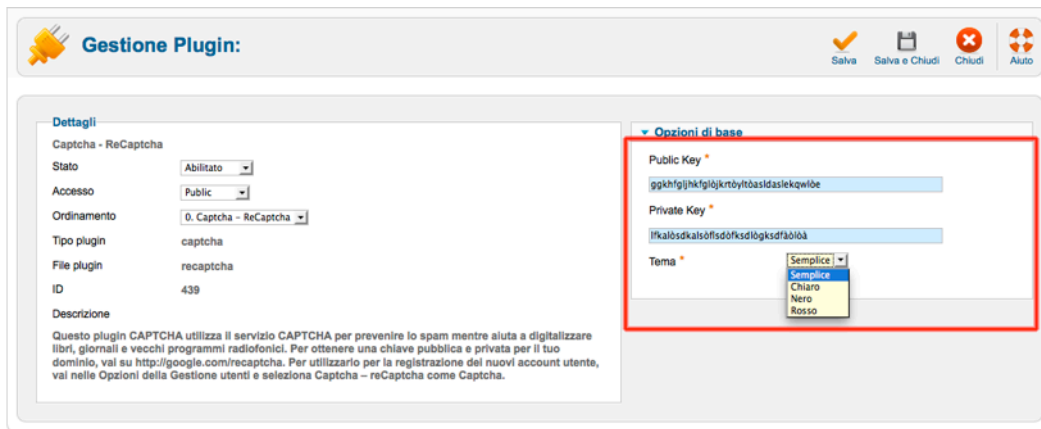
Gestione Plugin:

Salva Salva e Chiudi Chiudi Aiuto

Dettagli

Captcha - ReCaptcha

Stato Abilitato

Accesso Public

Ordinamento 0. Captcha – ReCaptcha

Tipo plugin captcha

File plugin recaptcha

ID 439

Descrizione

Questo plugin CAPTCHA utilizza il servizio CAPTCHA per prevenire lo spam mentre aiuta a digitalizzare libri, giornali e vecchi programmi radiofonici. Per ottenere una chiave pubblica e privata per il tuo dominio, vai su http://google.com/recaptcha. Per utilizzarlo per la registrazione dei nuovi account utente, vai nelle Opzioni della Gestione utenti e seleziona Captcha – reCaptcha come Captcha.

Opzioni di base

Public Key *

ggkhfgljhkfglòjkrtòyltòasldaslekqwlòe

Private Key *

lfkalòsdkalsòflsdòfksdlògksdfàòlòà

Tema *

Semplice

Semplice
Chiaro
Nero
Rosso